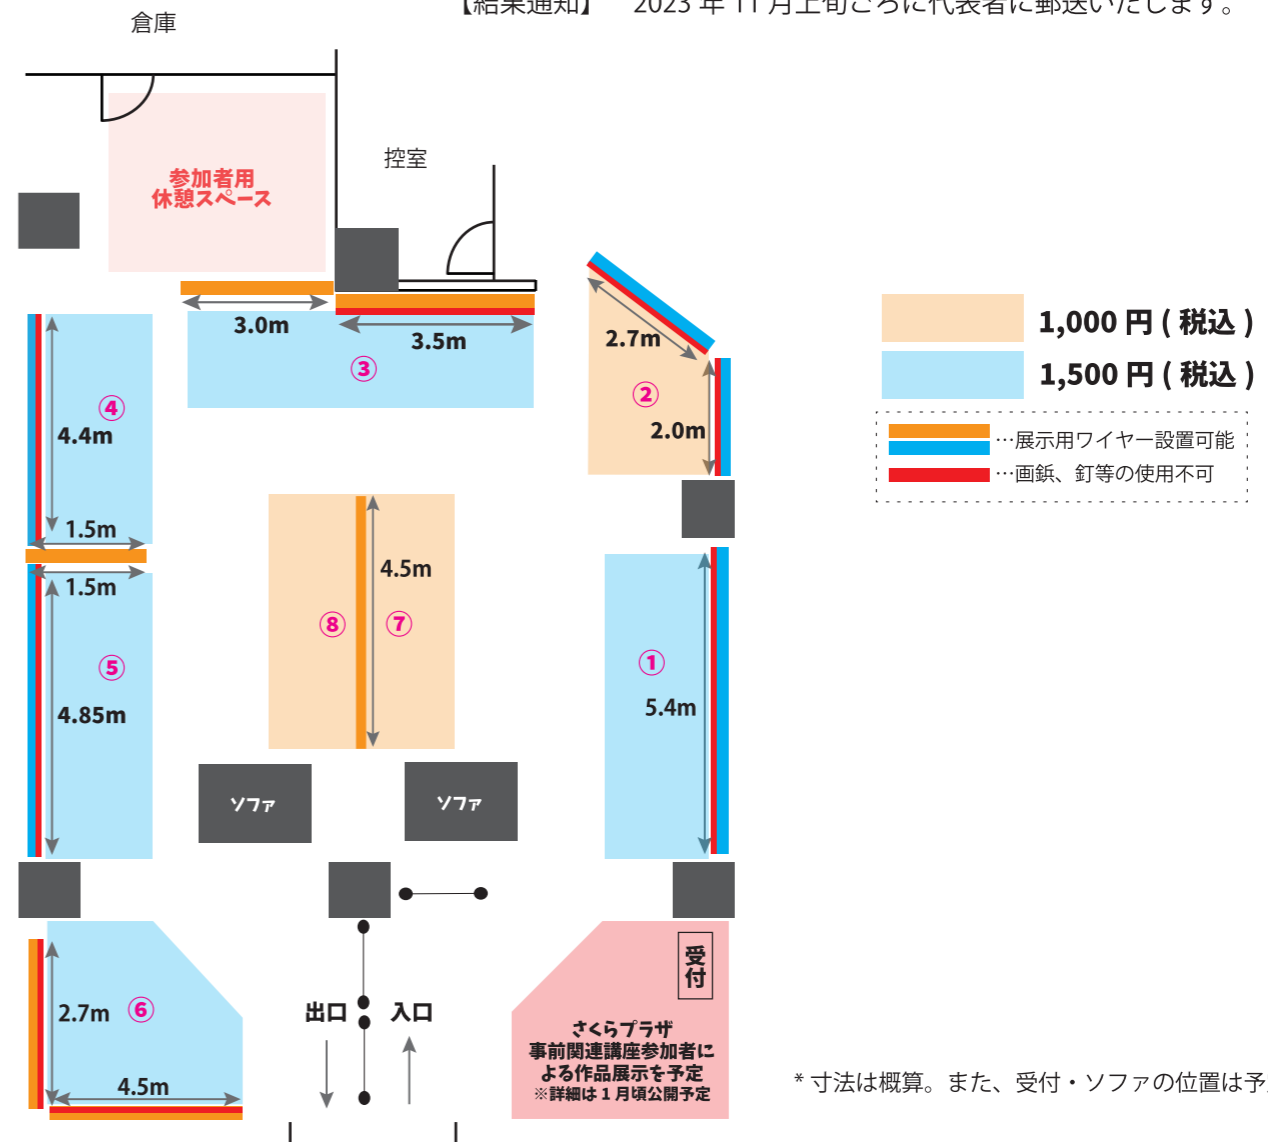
【結果通知】　2023 年 11 月上旬ごろに代表者に郵送いたします。

倉庫

参加者用
休憩スペース

控室

3.0m

3.5m

③

2.7m

②

2.0m

④

4.4m

1.5m

1.5m

⑤

4.85m

4.5m

⑧　⑦

①

5.4m

ソファ

ソファ

⑥

2.7m

4.5m

出口

入口

受付

さくらプラザ
事前関連講座参加者に
よる作品展示を予定
※詳細は 1 月頃公開予定

1,000 円 ( 税込 )

1,500 円 ( 税込 )

…展示用ワイヤー設置可能

…画鋲、釘等の使用不可

* 寸法は概算。また、受付・ソファの位置は予